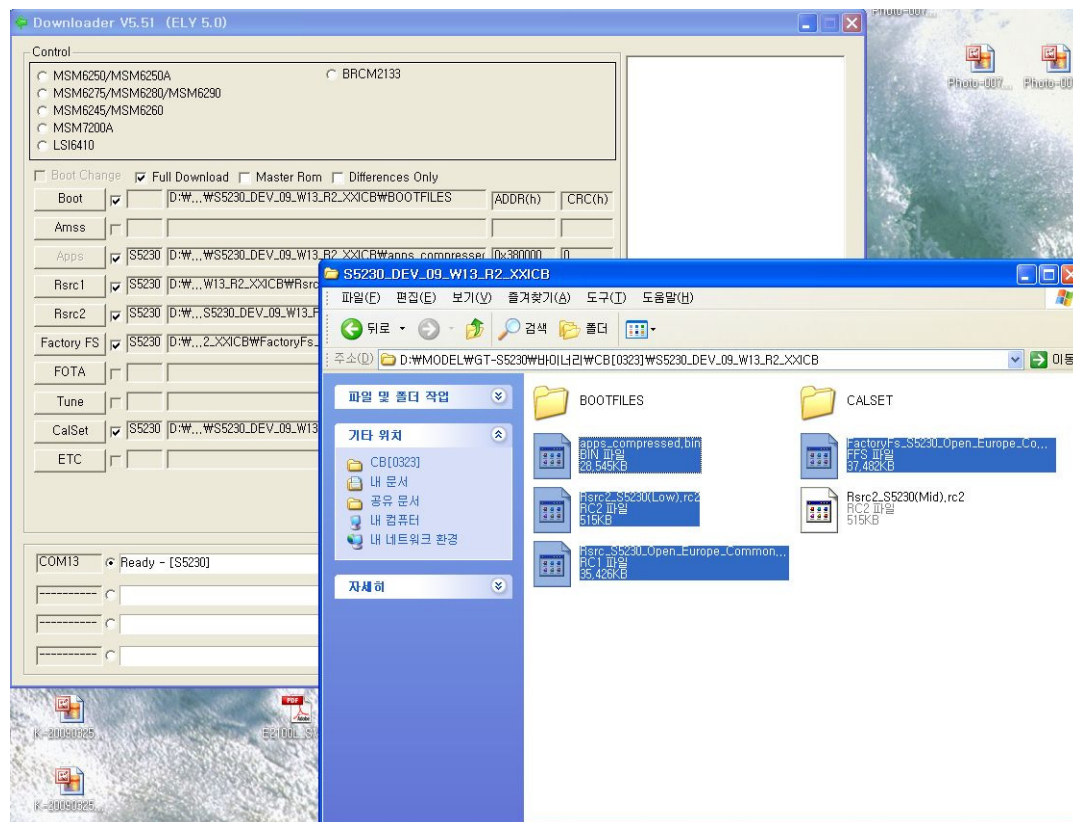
Downloader V5.51 (ELY 5.0)

Control
MSM6250/MSM6250A
MSM6275/MSM6280/MSM6290
MSM6245/MSM6260
MSM7200A
LSI6410
BRCM2133

Boot Change
Full Download
Master Rom
Differences Only

Boot D:₩...₩S5230_DEV_09_W13_R2_XXICB₩BOOTFILES ADDR(h) CRC(h)
Amss
Apps S5230 D:₩...₩S5230_DEV_09_W13_R2_XXICB₩apps_compresse 0x380000 0
Rsrc1 S5230 D:₩...W13_R2_XXICB₩Rsrc
Rsrc2 S5230 D:₩...S5230_DEV_09_W13_F
Factory FS S5230 D:₩...2_XXICB₩FactoryFs_
FOTA
Tune
CalSet S5230 D:₩...₩S5230_DEV_09_W13
ETC

COM13 Ready - [S5230]
----------
----------
----------

Photo-007... Photo-007...
Photo-007...

S5230_DEV_09_W13_R2_XXICB
파일(F) 편집(E) 보기(V) 즐겨찾기(A) 도구(T) 도움말(H)
뒤로 검색 폴더
주소(D) D:₩MODEL₩GT-S5230₩바이너리₩CB[0323]₩S5230_DEV_09_W13_R2_XXICB 이동

파일 및 폴더 작업
기타 위치
CB[0323]
내 문서
공유 문서
내 컴퓨터
내 네트워크 환경
자세히

BOOTFILES
CALSET
apps_compressed.bin
BIN 파일
28,545KB
FactoryFs_S5230_Open_Europe_Co...
FFS 파일
37,482KB
Rsrc2_S5230(Low).rc2
RC2 파일
515KB
Rsrc2_S5230(Mid).rc2
RC2 파일
515KB
Rsrc_S5230_Open_Europe_Common....
RC1 파일
35,426KB

K-20090325...
E2100L_S...
K-20090325...